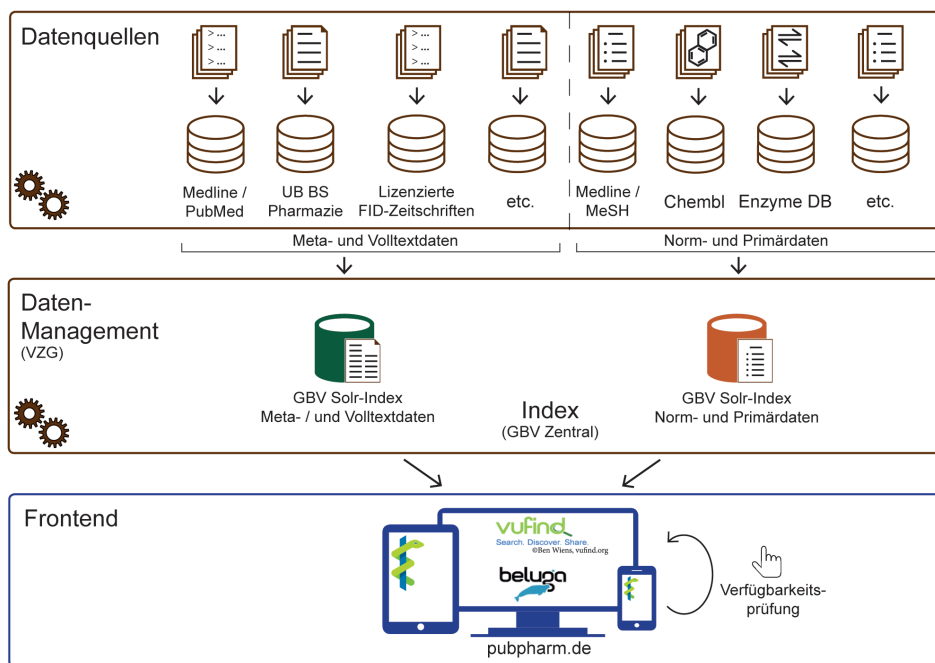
Datenquellen

>...
>...
>...

>...
>...
>...

Medline / PubMed

UB BS Pharmazie

Lizenzierte FID-Zeitschriften

etc.

Medline / MeSH

Chembl

Enzyme DB

etc.

Meta- und Volltextdaten

Norm- und Primärdaten

Daten-Management
(VZG)

GBV Solr-Index
Meta- / und Volltextdaten

Index
(GBV Zentral)

GBV Solr-Index
Norm- und Primärdaten

Frontend

vufind
Search. Discover. Share.
©Ben Wiens, vufind.org

beluga

Verfügbarkeitsprüfung

pubpharm.de